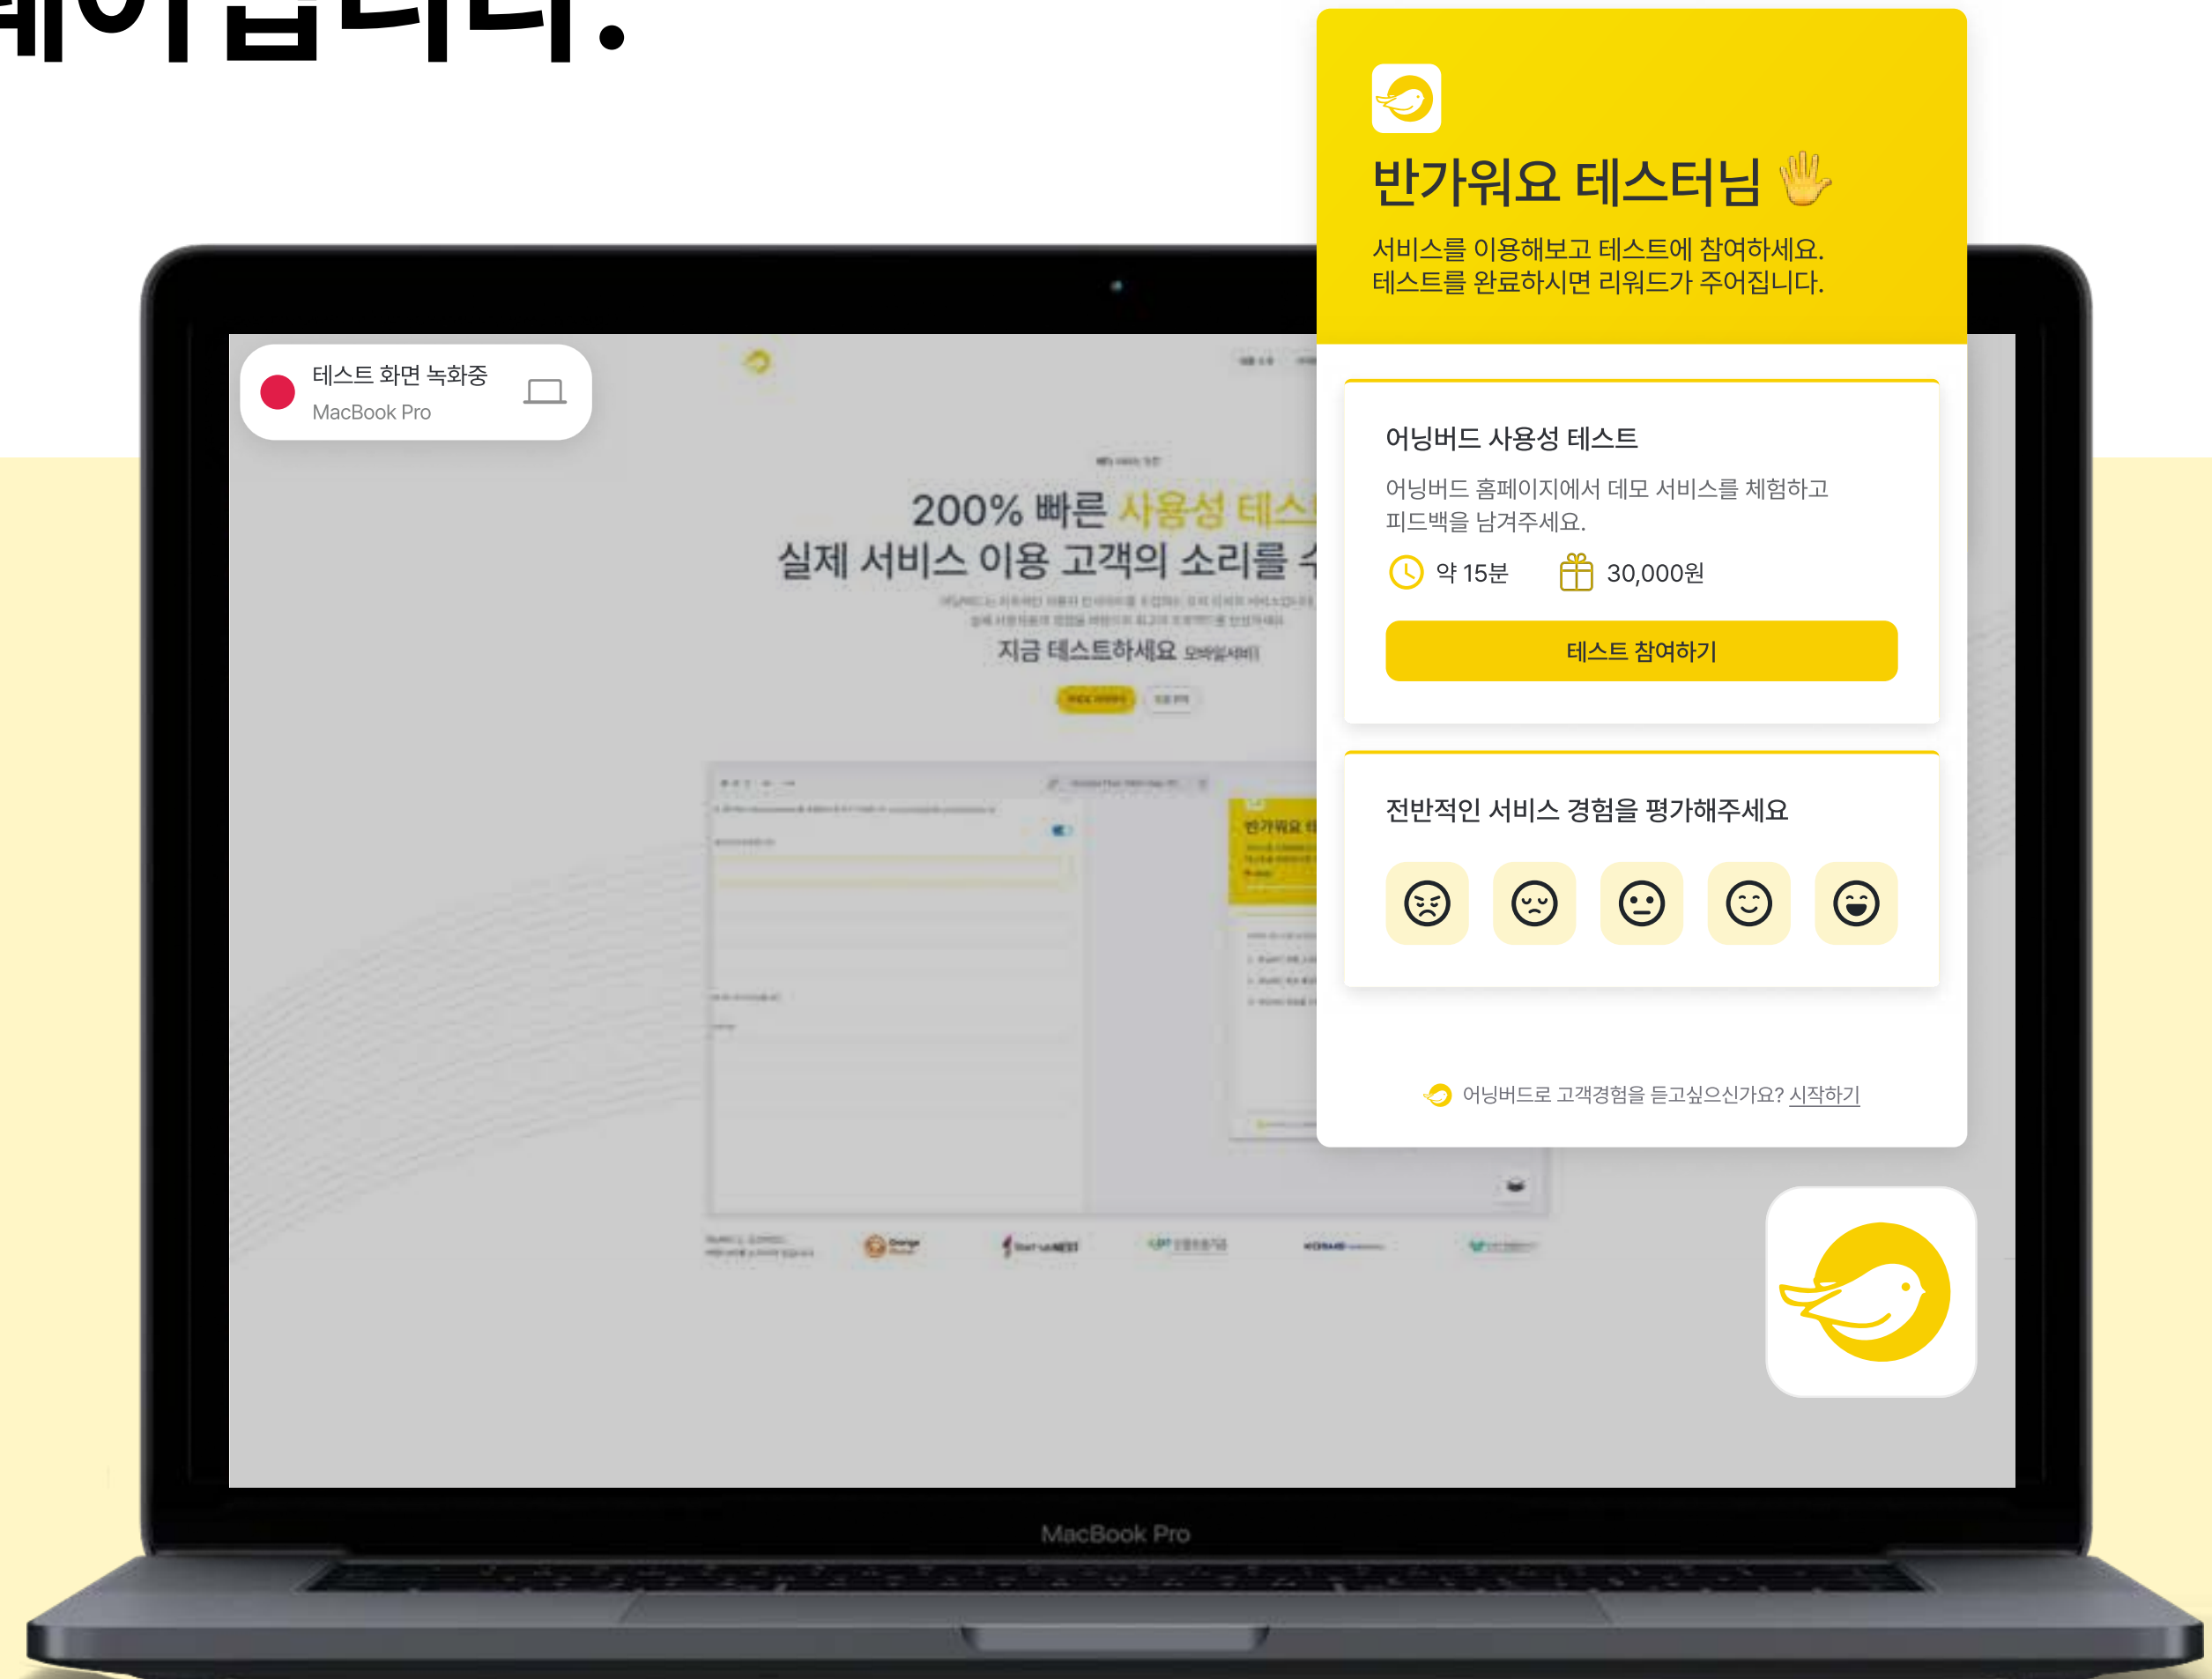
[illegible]

테스트 화면 녹화중
MacBook Pro

200% 빠른 사용성 테스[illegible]
실제 서비스 이용 고객의 소리를 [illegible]

지금 테스트하세요

반가워요 테스터님 🖐️
서비스를 이용해보고 테스트에 참여하세요.
테스트를 완료하시면 리워드가 주어집니다.

어닝버드 사용성 테스트
어닝버드 홈페이지에서 데모 서비스를 체험하고 피드백을 남겨주세요.
약 15분
30,000원
테스트 참여하기

전반적인 서비스 경험을 평가해주세요

어닝버드로 고객경험을 듣고싶으신가요? 시작하기

MacBook Pro